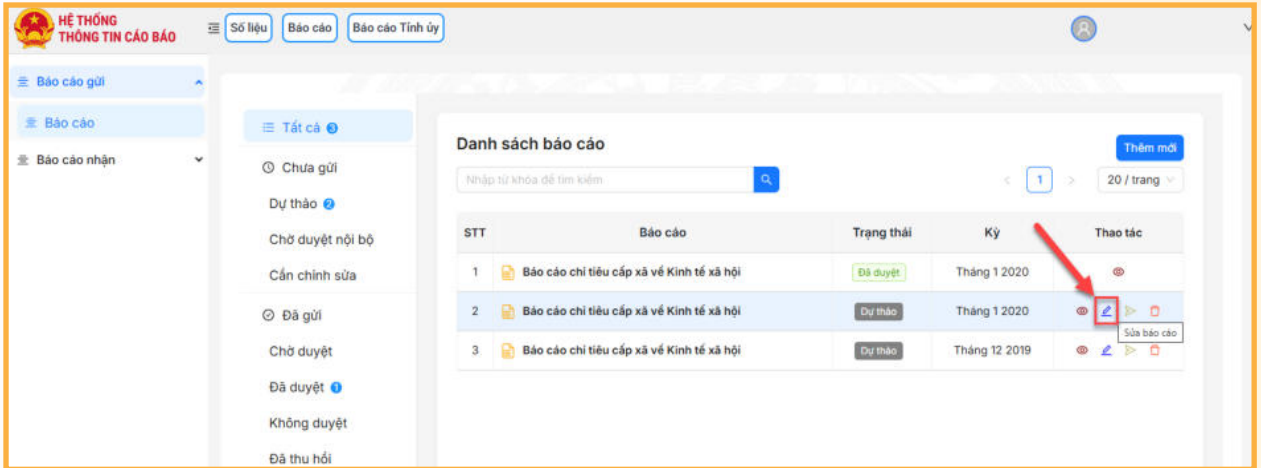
HỆ THỐNG
THÔNG TIN CÁO BÁO

Số liệu | Báo cáo | Báo cáo Tỉnh ủy

Báo cáo gửi
Báo cáo
Báo cáo nhận

Tất cả 3
Chưa gửi
Dự thảo 2
Chờ duyệt nội bộ
Cần chỉnh sửa
Đã gửi
Chờ duyệt
Đã duyệt 1
Không duyệt
Đã thu hồi

Danh sách báo cáo

Thêm mới

Nhập từ khóa để tìm kiếm

< 1 >

20 / trang

| STT | Báo cáo | Trạng thái | Kỳ | Thao tác |
|---|---|---|---|---|
| 1 | Báo cáo chỉ tiêu cấp xã về Kinh tế xã hội | Đã duyệt | Tháng 1 2020 | |
| 2 | Báo cáo chỉ tiêu cấp xã về Kinh tế xã hội | Dự thảo | Tháng 1 2020 | Sửa báo cáo |
| 3 | Báo cáo chỉ tiêu cấp xã về Kinh tế xã hội | Dự thảo | Tháng 12 2019 | |